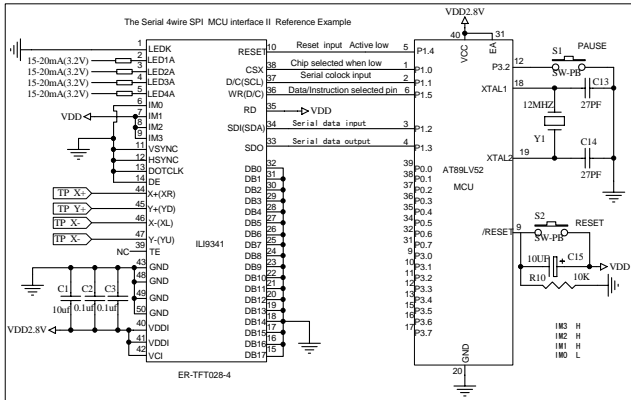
The Serial 4wire SPI MCU interface II Reference Example

VDD2.8V

LEDK 1
15-20mA(3.2V) LED1A 2
15-20mA(3.2V) LED2A 3
15-20mA(3.2V) LED3A 4
15-20mA(3.2V) LED4A 5
IM0 6
VDD IM1 7
IM2 8
IM3 9
VSYNC 10
HSYNC 12
DOTCLK 13
DE 14
TP X+ X+(XR) 44
TP Y+ Y+(YD) 45
TP X- X-(XL) 46
TP X- Y-(YU) 47
NC TE 38
GND 43
GND 48
GND 49
GND 50
C1 10uf
C2 0.1uf
C3 0.1uf
VDD2.8V VDDI 40
VDDI 41
VCI 42

ILI9341

RESET 10 Reset input Active low 5 P1.4
CSX 34 Chip selected when low 1 P1.0
D/C(SCL) 35 Serial colock input 2 P1.1
WR(D/C) 36 Data/Instruction selected pin 6 P1.5
RD 37 VDD
SDI(SDA) 34 Serial data input 3 P1.2
SDO 33 Serial data output 4 P1.3

DB0 32
DB1 31
DB2 30
DB3 29
DB4 28
DB5 27
DB6 26
DB7 25
DB8 24
DB9 23
DB10 22
DB11 21
DB12 20
DB13 19
DB14 18
DB15 16
DB16 17
DB17 15

ER-TFT028-4

40 VCC
31 EA
P3.2 12
S1 PAUSE
SW-PB
XTAL1 18
C13 27PF
12MHZ
Y1
XTAL2 19
C14 27PF

39 P0.0
38 P0.1
37 P0.2
36 P0.3
35 P0.4
34 P0.5
33 P0.6
32 P0.7

AT89LV52
MCU

/RESET 9
S2 RESET
SW-PB
10UF C15
R10 10K
VDD

10 P3.0
11 P3.1
12 P3.2
13 P3.3
14 P3.4
15 P3.5
16 P3.6
17 P3.7

GND 20

IM3 H
IM2 H
IM1 H
IM0 L